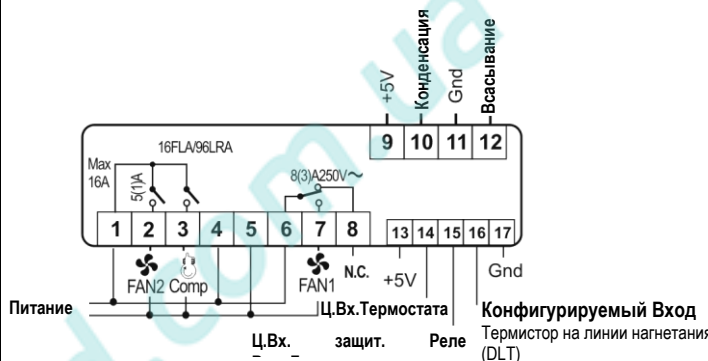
+5V
Конденсация
Gnd
Всасывание
9
10
11
12
16FLA/96LRA
Max 16A
5(1)A
8(3)A250V~
1
2
3
4
5
6
7
8
13
14
15
16
17
FAN2
Comp
FAN1
N.C.
+5V
Gnd
Питание
Ц.Вх.Термостата
Конфигурируемый Вход
Термистор на линии нагнетания (DLT)
Ц.Вх.
защит.
Реле
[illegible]